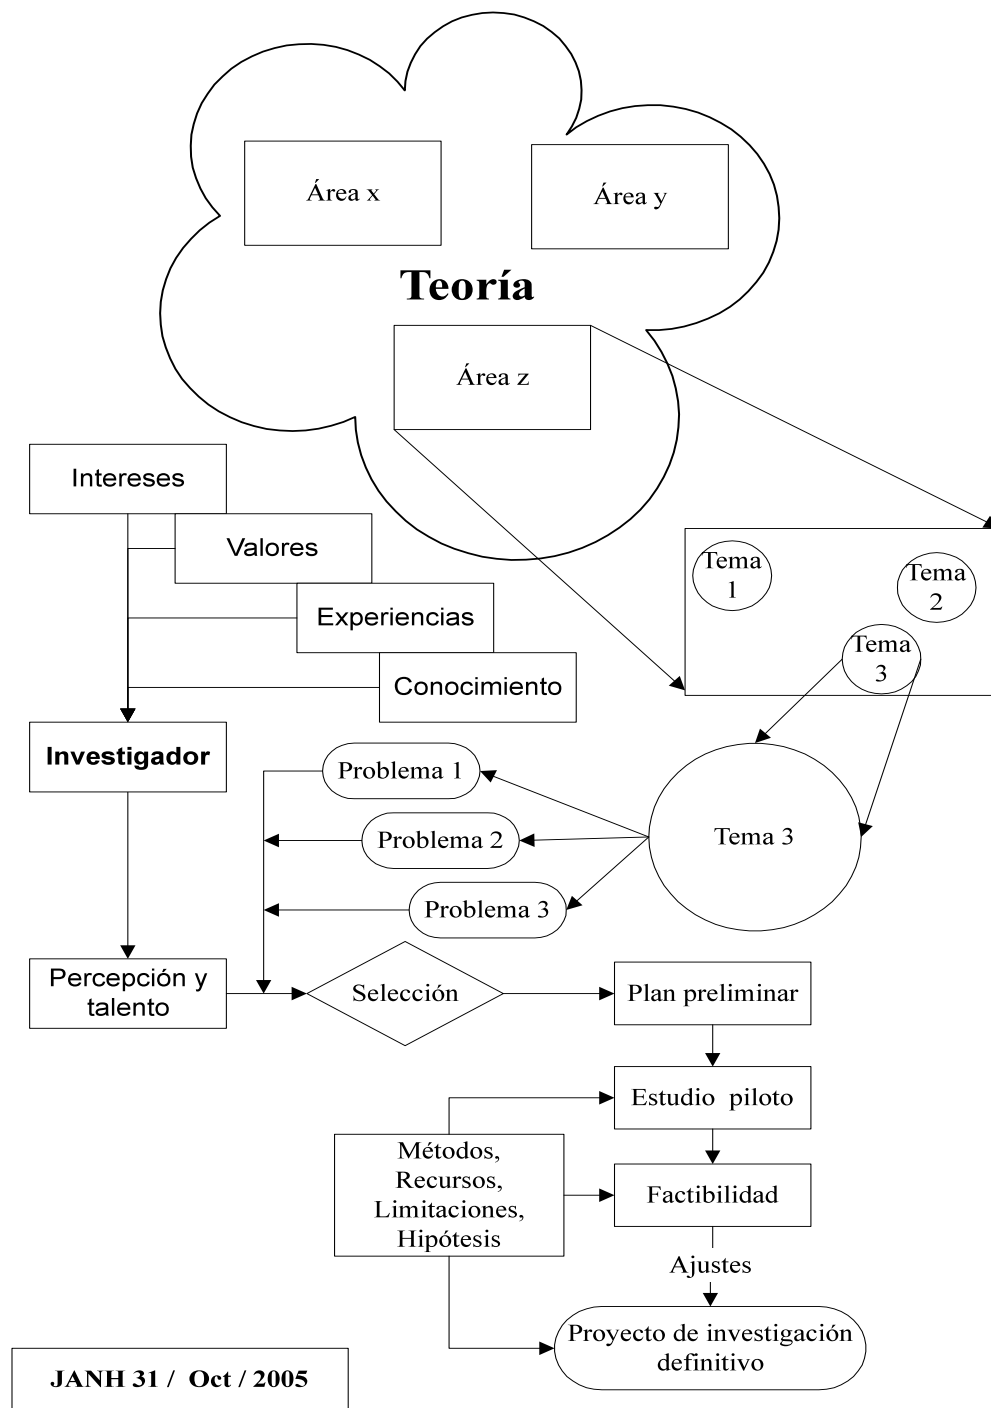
Área x

Área y

Teoría

Área z

Intereses

Valores

Experiencias

Conocimiento

Tema 1

Tema 2

Tema 3

Investigador

Problema 1

Problema 2

Problema 3

Tema 3

Percepción y talento

Selección

Plan preliminar

Estudio piloto

Métodos, Recursos, Limitaciones, Hipótesis

Factibilidad

Ajustes

Proyecto de investigación definitivo

JANH 31 / Oct / 2005